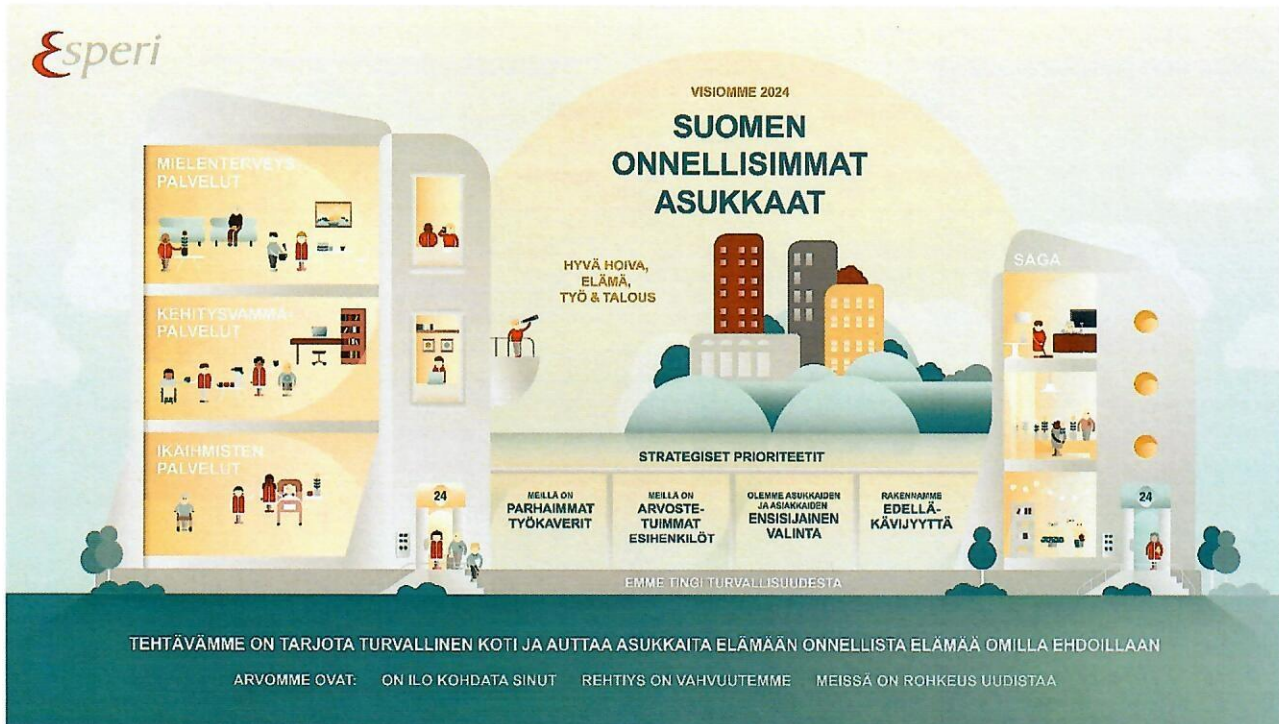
Esperi

VISIOMME 2024
SUOMEN ONNELLISIMMAT ASUKKAAT

HYVÄ HOIVA, ELÄMÄ, TYÖ & TALOUS

MIELENTERVEYS-PALVELUT

KEHITYSVAMMA-PALVELUT

IKÄIHMISTEN PALVELUT

SAGA

24

24

STRATEGISET PRIORITEETIT

MEILLÄ ON PARHAIMMAT TYÖKAVERIT

MEILLÄ ON ARVOSTETUIMMAT ESIHENKILÖT

OLEMME ASUKKAIDEN JA ASIAKKAIDEN ENSISIJAINEN VALINTA

RAKENNAMME EDELLÄKÄVIJYYTTÄ

EMME TINGI TURVALLISUUDESTA

TEHTÄVÄMME ON TARJOTA TURVALLINEN KOTI JA AUTTAA ASUKKAITA ELÄMÄÄN ONNELLISTA ELÄMÄÄ OMILLA EHDOILLAAN

ARVOMME OVAT: ON ILO KOHDATA SINUT REHTIYS ON VAHVUUTEMME MEISSÄ ON ROHKEUS UUDISTAA